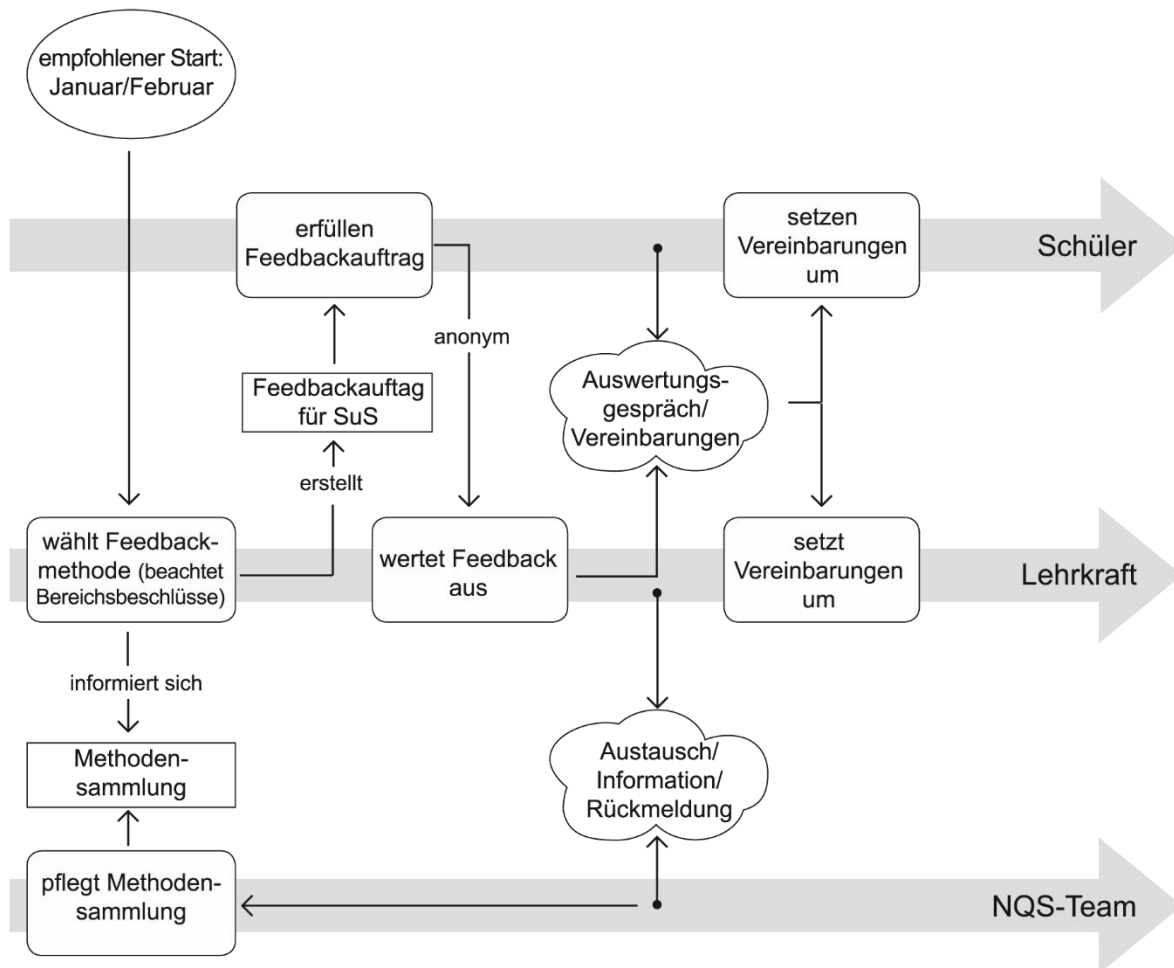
empfohlener Start: Januar/Februar

erfüllen Feedbackauftrag

setzen Vereinbarungen um

Schüler

anonym

Feedbackauftag für SuS

Auswertungsgespräch/ Vereinbarungen

erstellt

wählt Feedbackmethode (beachtet Bereichsbeschlüsse)

wertet Feedback aus

setzt Vereinbarungen um

Lehrkraft

informiert sich

Methodensammlung

Austausch/ Information/ Rückmeldung

pflegt Methodensammlung

NQS-Team